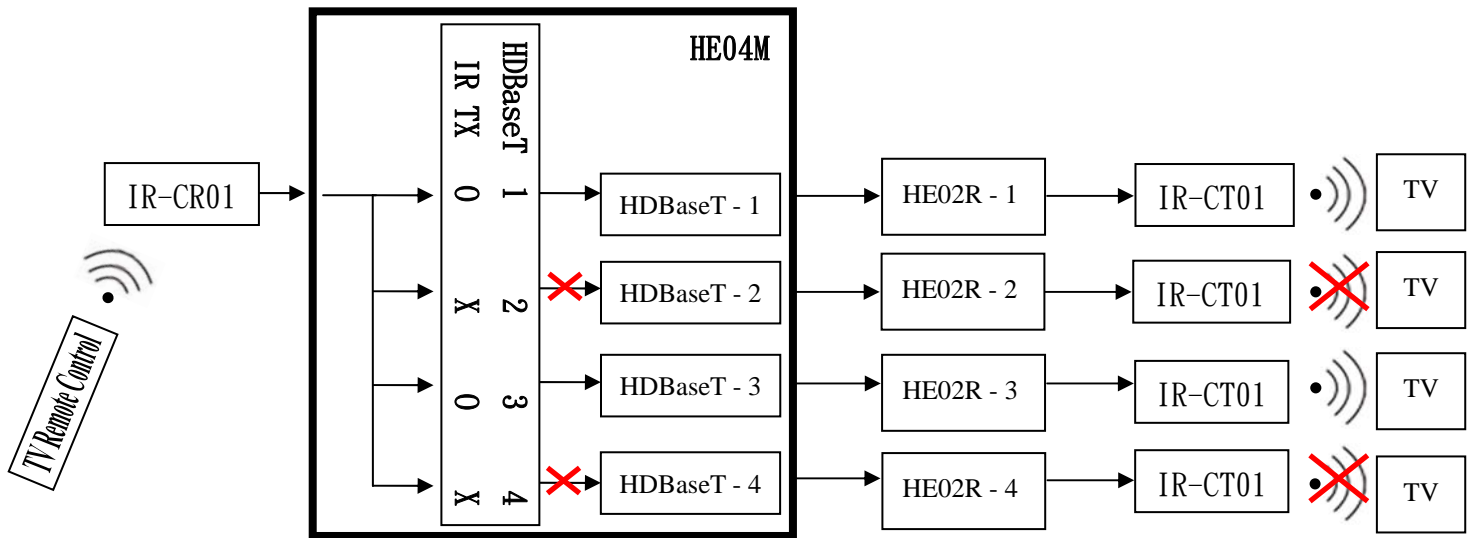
TV Remote Control

IR-CR01

HE04M

HDBaseT
IR TX

| HDBaseT | IR TX |
|---|---|
| 1 | 0 |
| 2 | X |
| 3 | 0 |
| 4 | X |

HDBaseT - 1
HDBaseT - 2
HDBaseT - 3
HDBaseT - 4

HE02R - 1
HE02R - 2
HE02R - 3
HE02R - 4

IR-CT01
IR-CT01
IR-CT01
IR-CT01

TV
TV
TV
TV